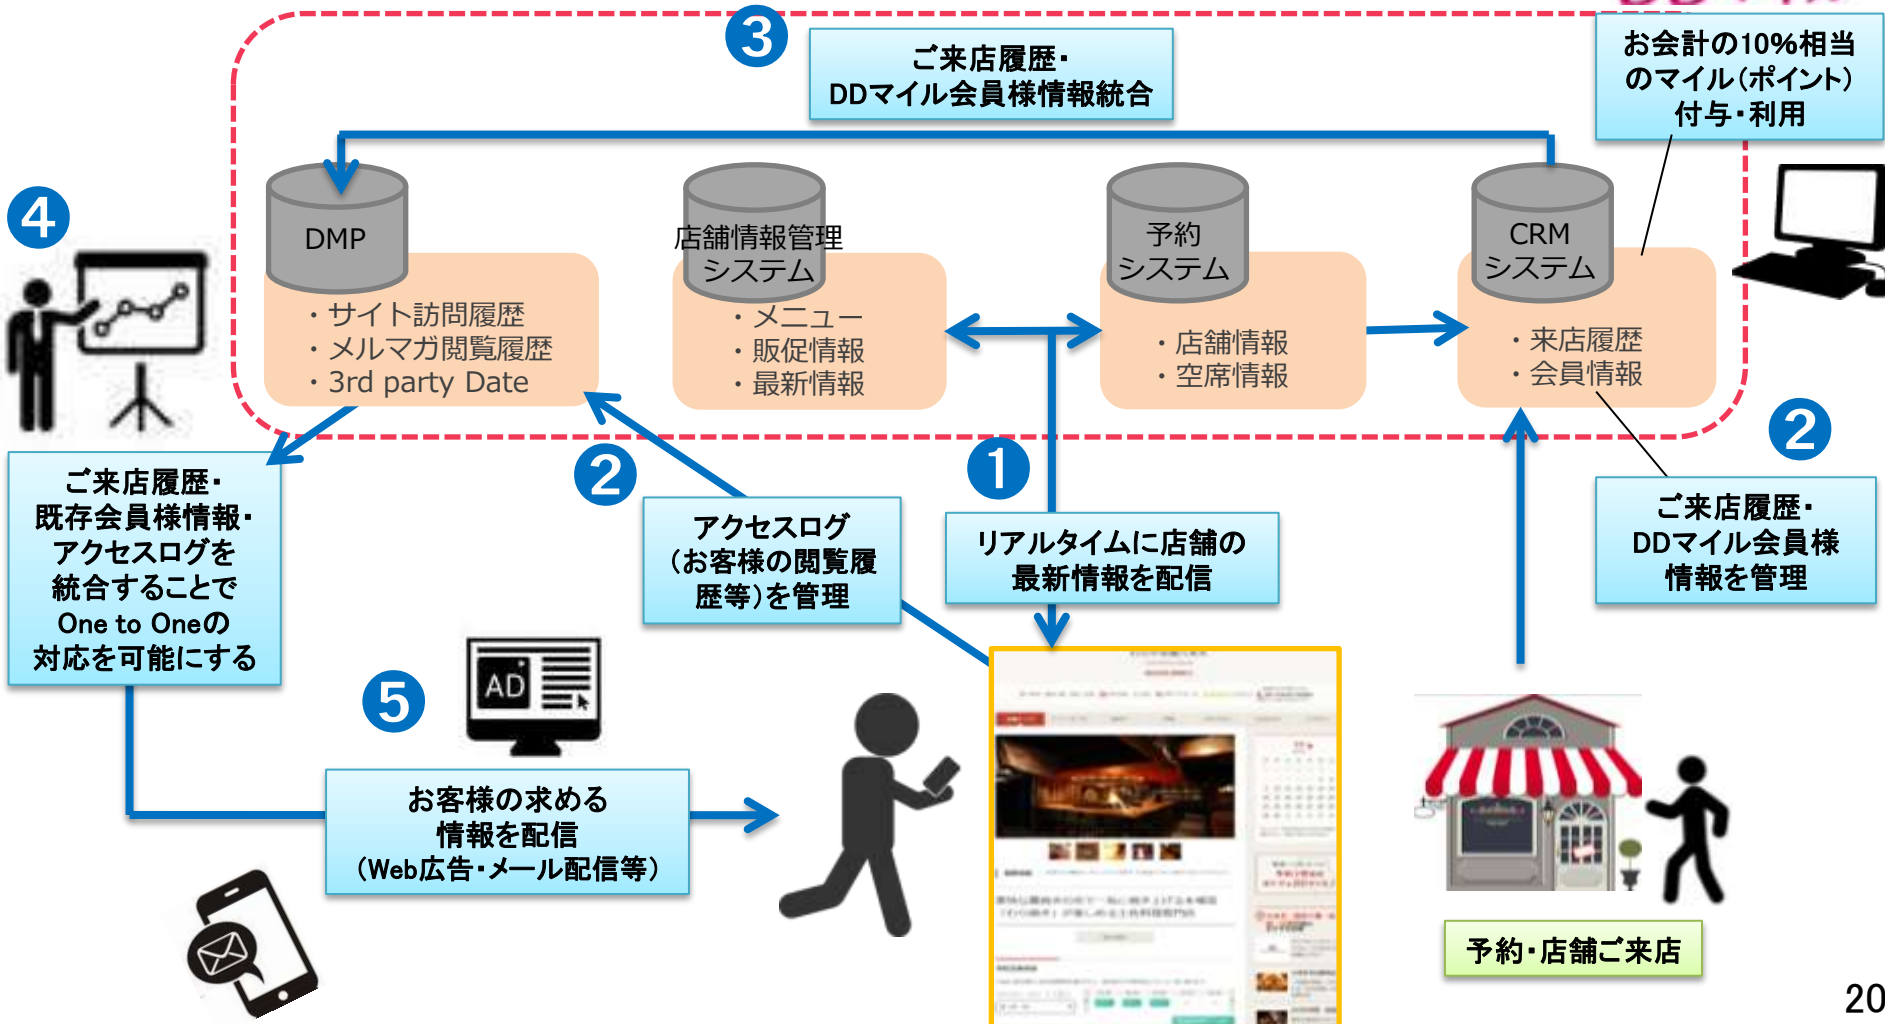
3
ご来店履歴・
DDマイル会員様情報統合

お会計の10%相当
のマイル(ポイント)
付与・利用

DMP
・サイト訪問履歴
・メルマガ閲覧履歴
・3rd party Date

店舗情報管理
システム
・メニュー
・販促情報
・最新情報

予約
システム
・店舗情報
・空席情報

CRM
システム
・来店履歴
・会員情報

4

ご来店履歴・
既存会員様情報・
アクセスログを
統合することで
One to Oneの
対応を可能にする

2

アクセスログ
(お客様の閲覧履
歴等)を管理

1

リアルタイムに店舗の
最新情報を配信

2

ご来店履歴・
DDマイル会員様
情報を管理

5

AD

お客様の求める
情報を配信
(Web広告・メール配信等)

予約・店舗ご来店

20